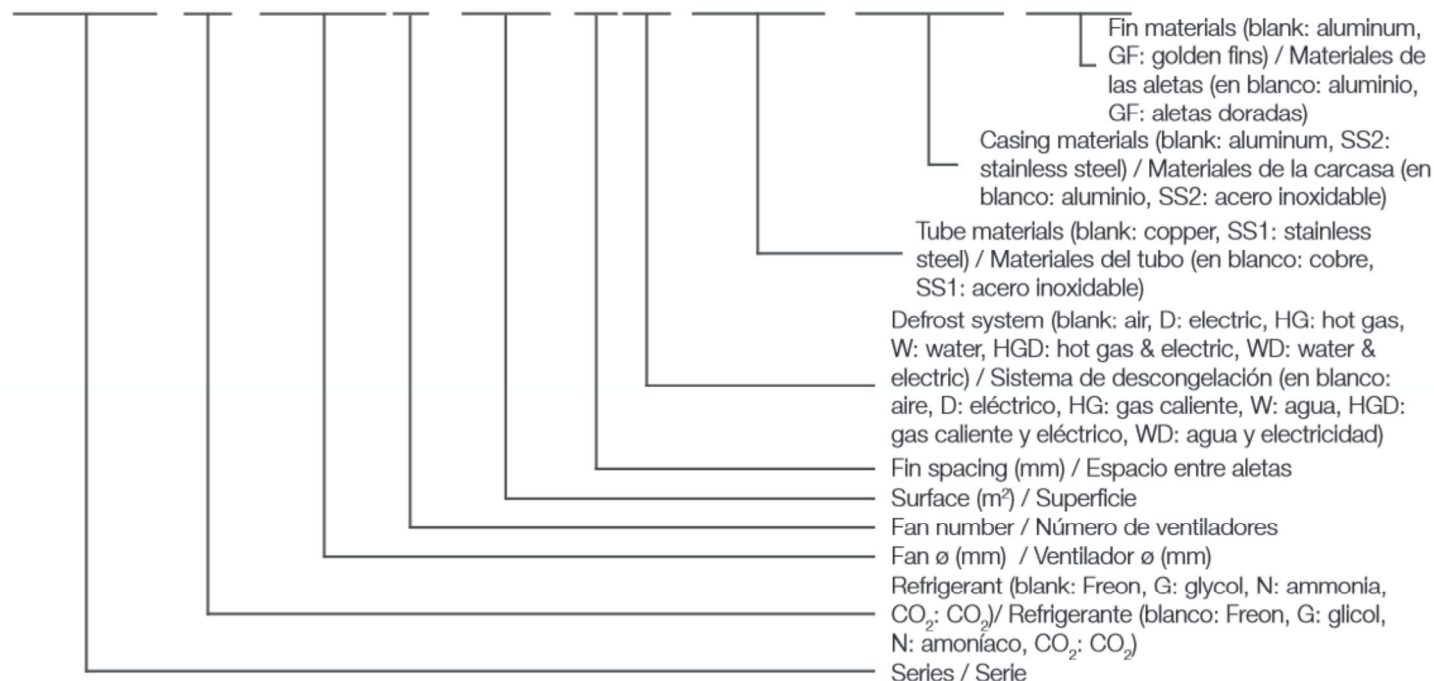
Fin materials (blank: aluminum, GF: golden fins) / Materiales de las aletas (en blanco: aluminio, GF: aletas doradas)

Casing materials (blank: aluminum, SS2: stainless steel) / Materiales de la carcasa (en blanco: aluminio, SS2: acero inoxidable)

Tube materials (blank: copper, SS1: stainless steel) / Materiales del tubo (en blanco: cobre, SS1: acero inoxidable)

Defrost system (blank: air, D: electric, HG: hot gas, W: water, HGD: hot gas & electric, WD: water & electric) / Sistema de descongelación (en blanco: aire, D: eléctrico, HG: gas caliente, W: agua, HGD: gas caliente y eléctrico, WD: agua y electricidad)

Fin spacing (mm) / Espacio entre aletas

Surface ($m^2$) / Superficie

Fan number / Número de ventiladores

Fan ø (mm) / Ventilador ø (mm)

Refrigerant (blank: Freon, G: glycol, N: ammonia, $CO_2$: $CO_2$)/ Refrigerante (blanco: Freon, G: glicol, N: amoníaco, $CO_2$: $CO_2$)

Series / Serie